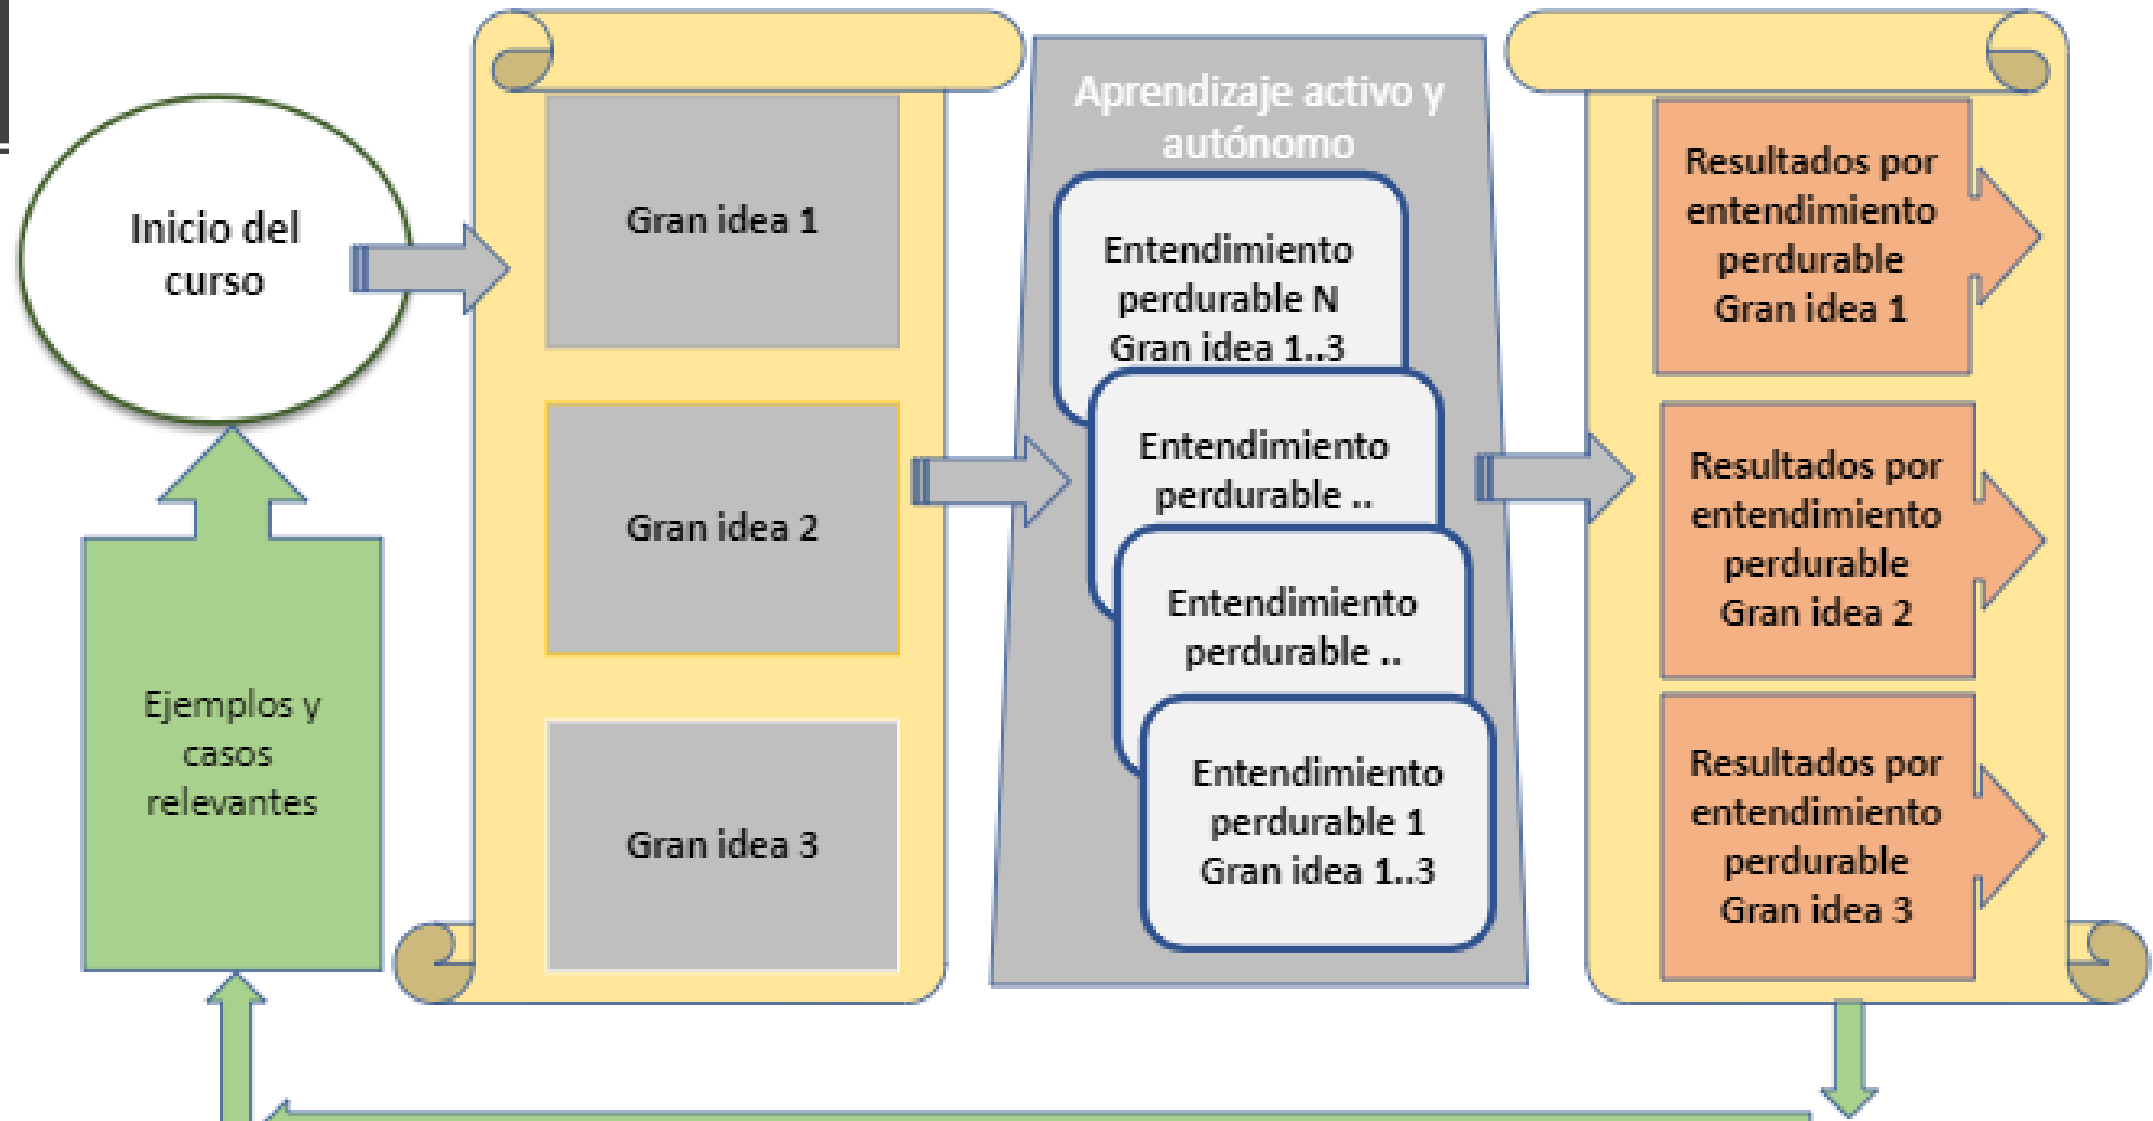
Inicio del curso

Ejemplos y casos relevantes

Gran idea 1

Gran idea 2

Gran idea 3

Aprendizaje activo y autónomo

Entendimiento perdurable N Gran idea 1..3

Entendimiento perdurable ..

Entendimiento perdurable ..

Entendimiento perdurable 1 Gran idea 1..3

Resultados por entendimiento perdurable Gran idea 1

Resultados por entendimiento perdurable Gran idea 2

Resultados por entendimiento perdurable Gran idea 3